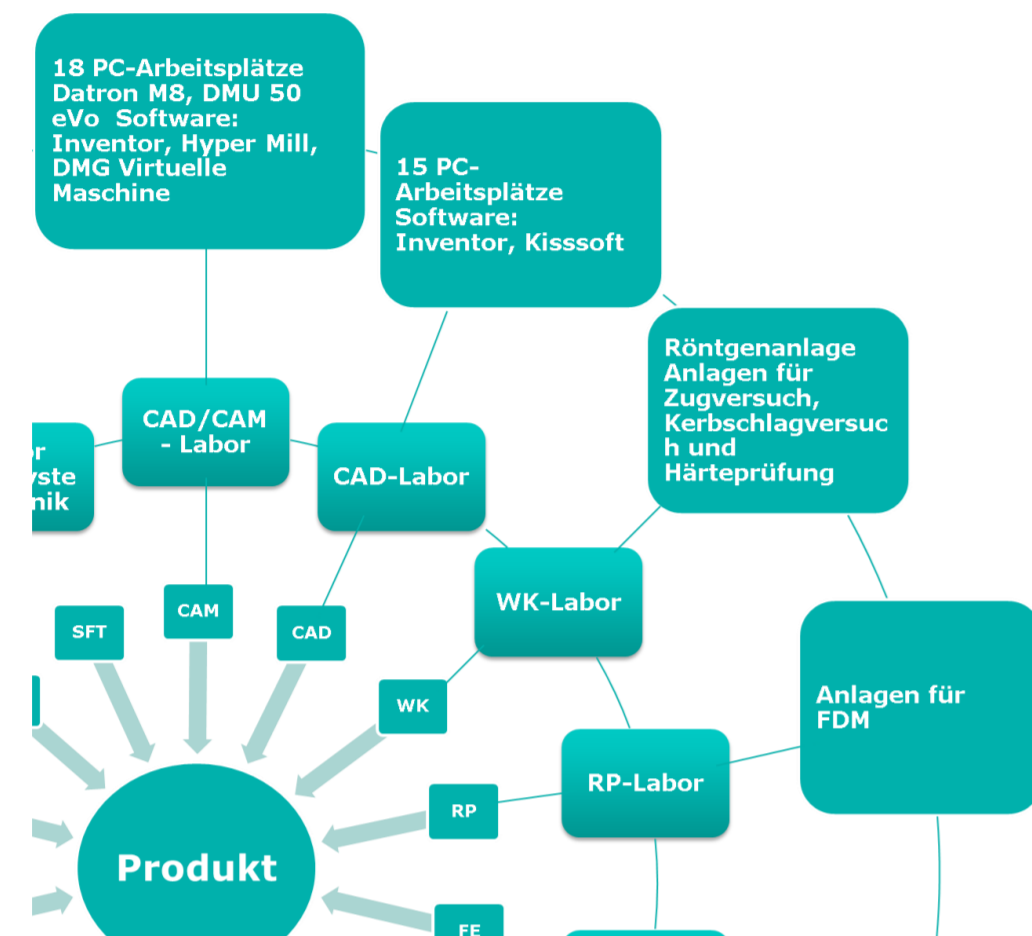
18 PC-Arbeitsplätze Datron M8, DMU 50 eVo Software: Inventor, Hyper Mill, DMG Virtuelle Maschine

15 PC-Arbeitsplätze Software: Inventor, Kisssoft

Röntgenanlage Anlagen für Zugversuch, Kerbschlagversuch und Härteprüfung

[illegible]r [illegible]yste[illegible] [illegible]nik

CAD/CAM - Labor

CAD-Labor

WK-Labor

Anlagen für FDM

SFT

CAM

CAD

WK

RP-Labor

RP

Produkt

FE